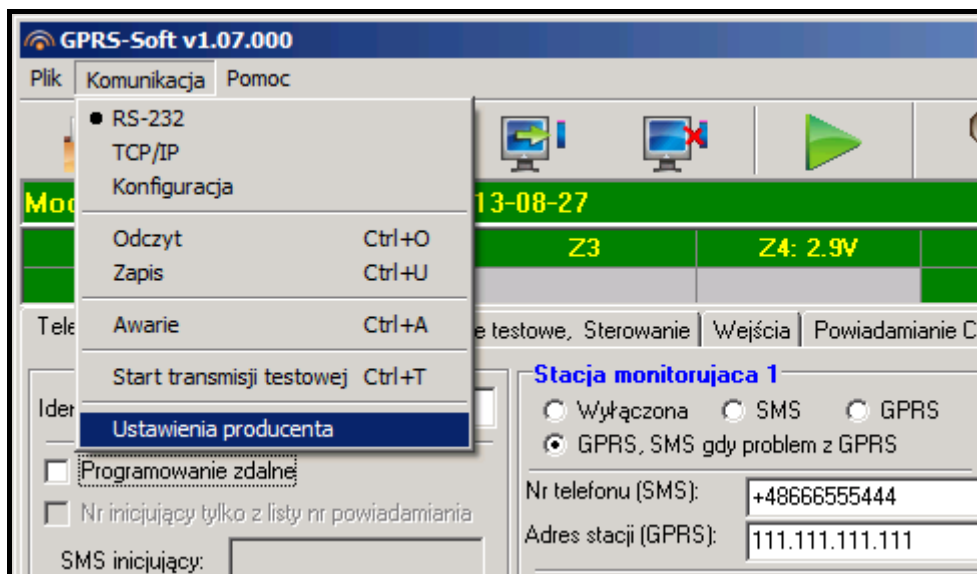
GPRS-Soft v1.07.000

Plik Komunikacja Pomoc

RS-232
TCP/IP
Konfiguracja
Odczyt Ctrl+O
Zapis Ctrl+U
Awarie Ctrl+A
Start transmisji testowej Ctrl+T
Ustawienia producenta

Mo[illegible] 13-08-27

Z3 Z4: 2.9V

Tele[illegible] e testowe, Sterowanie | Wejścia | Powiadamianie C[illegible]

Ider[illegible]

Programowanie zdalne

Nr inicjujący tylko z listy nr powiadamiania

SMS inicjujący:

Stacja monitorujaca 1

Wyłączona SMS GPRS

GPRS, SMS gdy problem z GPRS

Nr telefonu (SMS): +48666555444

Adres stacji (GPRS): 111.111.111.111